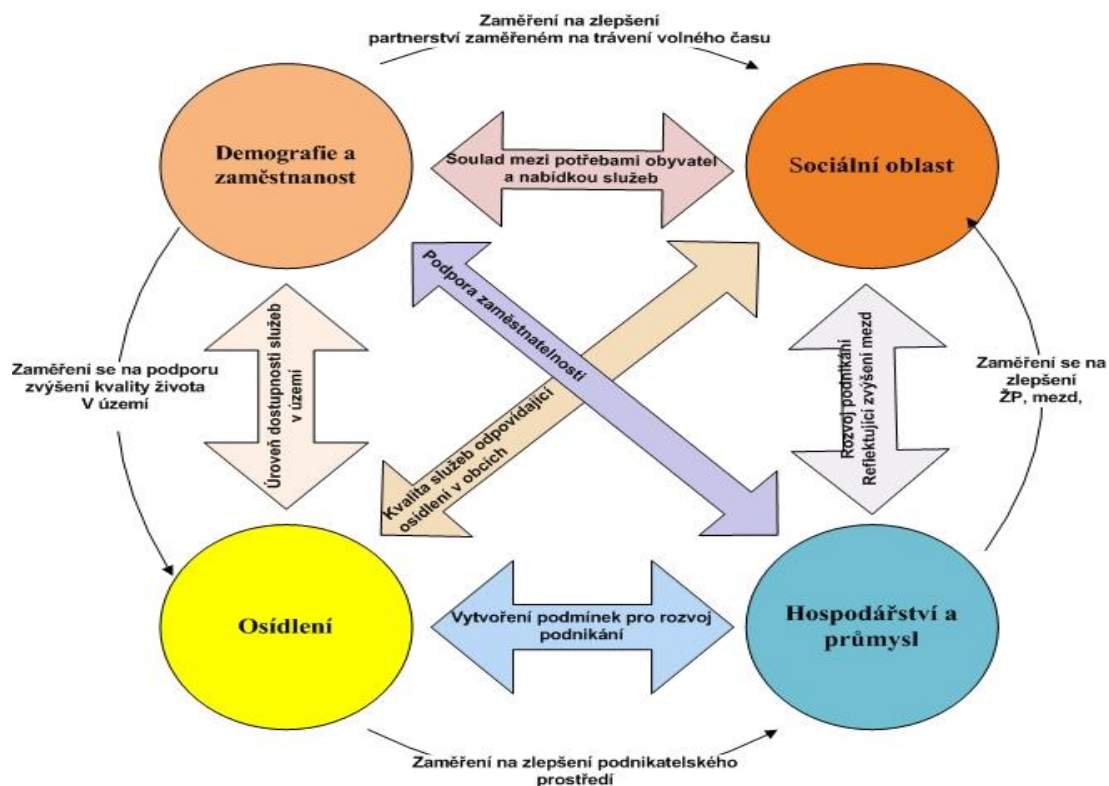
Zaměření na zlepšení partnerství zaměřeném na trávení volného času

Demografie a zaměstnanost

Soulad mezi potřebami obyvatel a nabídkou služeb

Sociální oblast

Podpora zaměstnatelnosti

Zaměření se na podporu zvýšení kvality života V území

Úroveň dostupnosti služeb v území

Kvalita služeb odpovídající osídlení v obcích

Rozvoj podnikání Reflektující zvýšení mezd

Zaměření se na zlepšení ŽP, mezd,

Osídlení

Vytvoření podmínek pro rozvoj podnikání

Hospodářství a průmysl

Zaměření na zlepšení podnikatelského prostředí